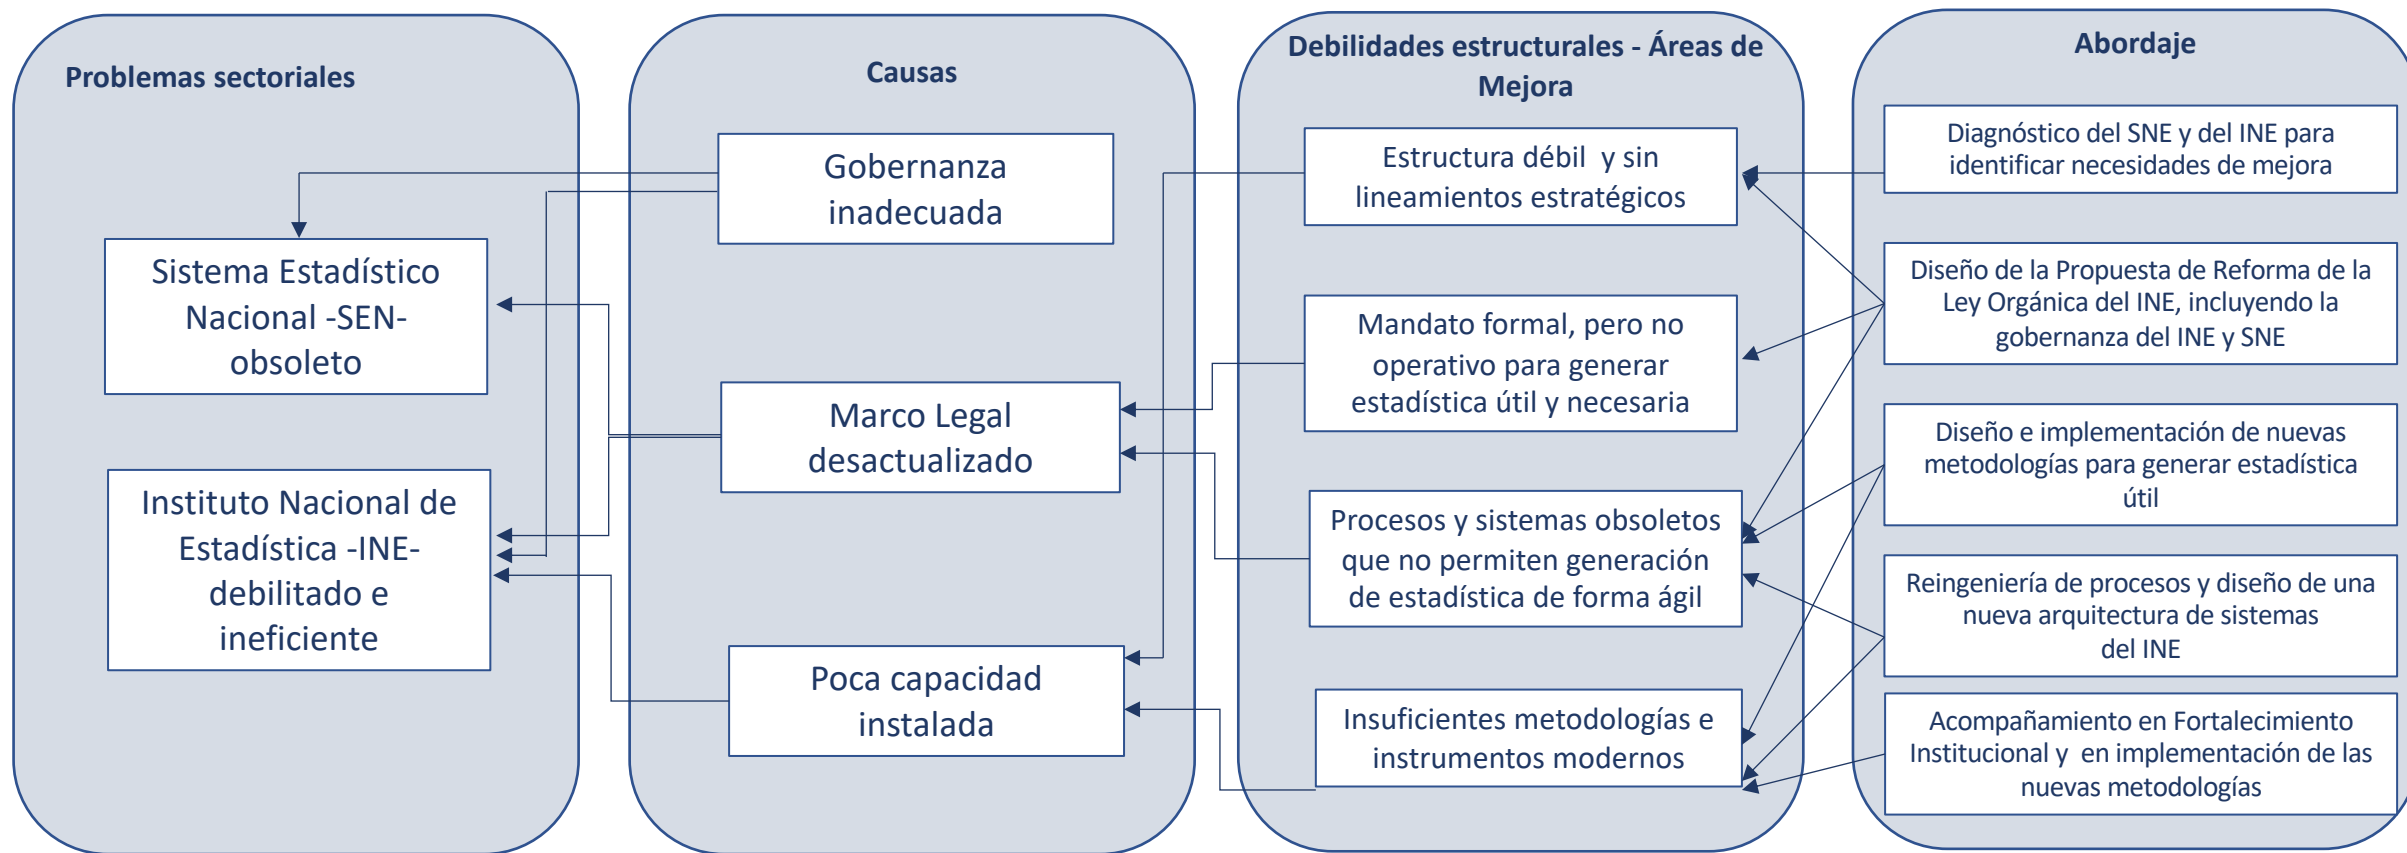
Problemas sectoriales

Sistema Estadístico Nacional -SEN- obsoleto

Instituto Nacional de Estadística -INE- debilitado e ineficiente

Causas

Gobernanza inadecuada

Marco Legal desactualizado

Poca capacidad instalada

Debilidades estructurales - Áreas de Mejora

Estructura débil y sin lineamientos estratégicos

Mandato formal, pero no operativo para generar estadística útil y necesaria

Procesos y sistemas obsoletos que no permiten generación de estadística de forma ágil

Insuficientes metodologías e instrumentos modernos

Abordaje

Diagnóstico del SNE y del INE para identificar necesidades de mejora

Diseño de la Propuesta de Reforma de la Ley Orgánica del INE, incluyendo la gobernanza del INE y SNE

Diseño e implementación de nuevas metodologías para generar estadística útil

Reingeniería de procesos y diseño de una nueva arquitectura de sistemas del INE

Acompañamiento en Fortalecimiento Institucional y en implementación de las nuevas metodologías